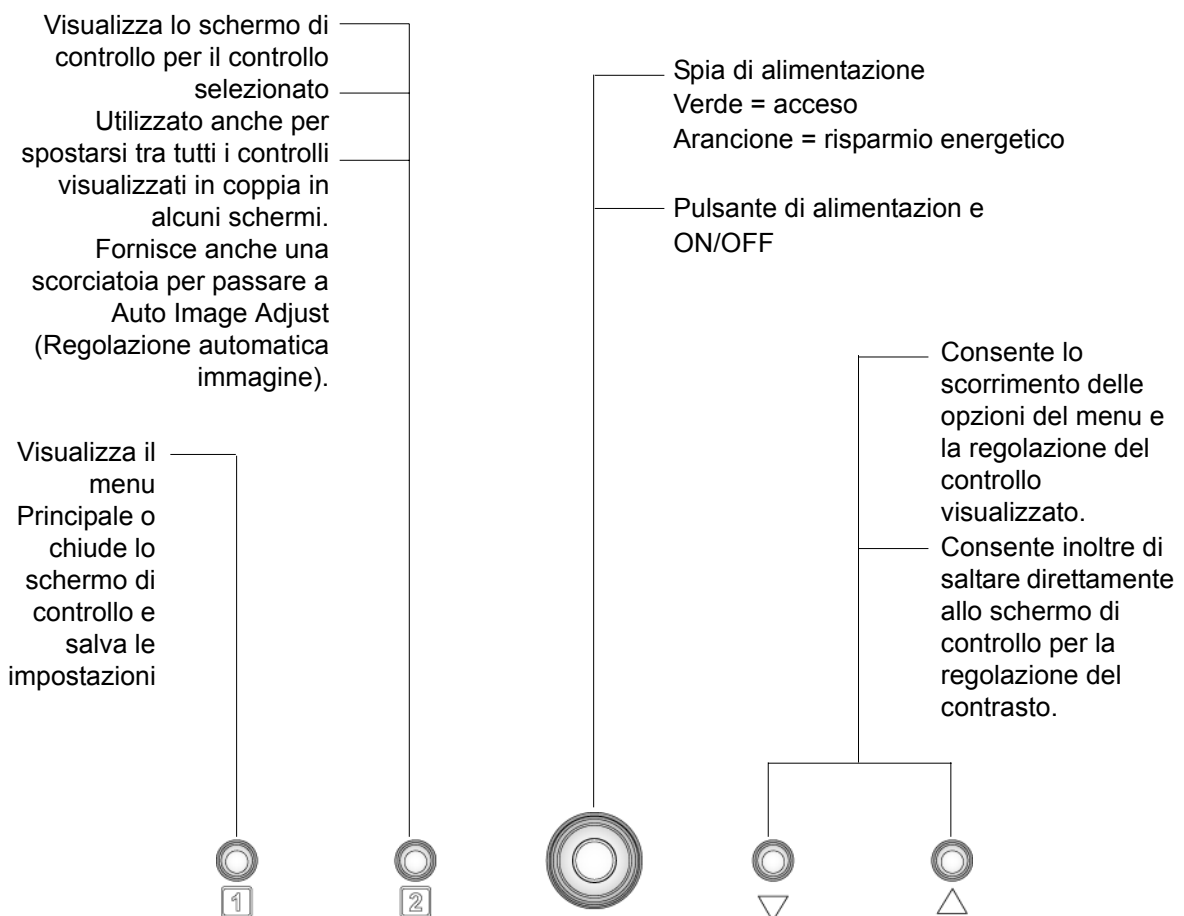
Visualizza lo schermo di controllo per il controllo selezionato
Utilizzato anche per spostarsi tra tutti i controlli visualizzati in coppia in alcuni schermi. Fornisce anche una scorciatoia per passare a Auto Image Adjust (Regolazione automatica immagine).

Spia di alimentazione
Verde = acceso
Arancione = risparmio energetico

Pulsante di alimentazion e ON/OFF

Visualizza il menu Principale o chiude lo schermo di controllo e salva le impostazioni

Consente lo scorrimento delle opzioni del menu e la regolazione del controllo visualizzato.
Consente inoltre di saltare direttamente allo schermo di controllo per la regolazione del contrasto.

1
2
▽
△